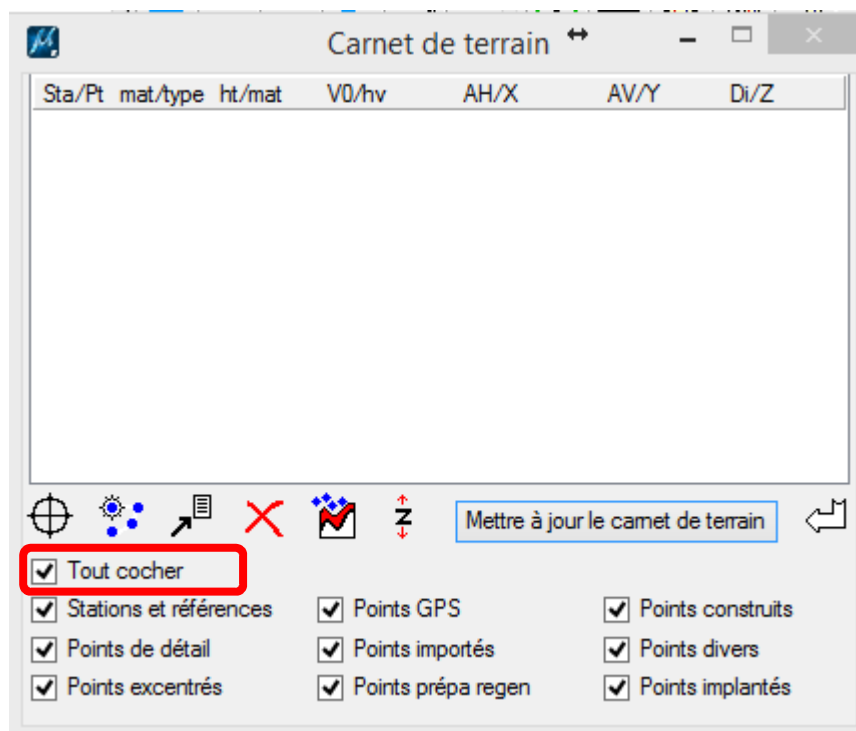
Carnet de terrain

| Sta/Pt | mat/type | ht/mat | V0/hv | AH/X | AV/Y | Di/Z |
|---|---|---|---|---|---|---|

Z

Mettre à jour le carnet de terrain

Tout cocher

Stations et références
Points de détail
Points excentrés

Points GPS
Points importés
Points prépa regen

Points construits
Points divers
Points implantés